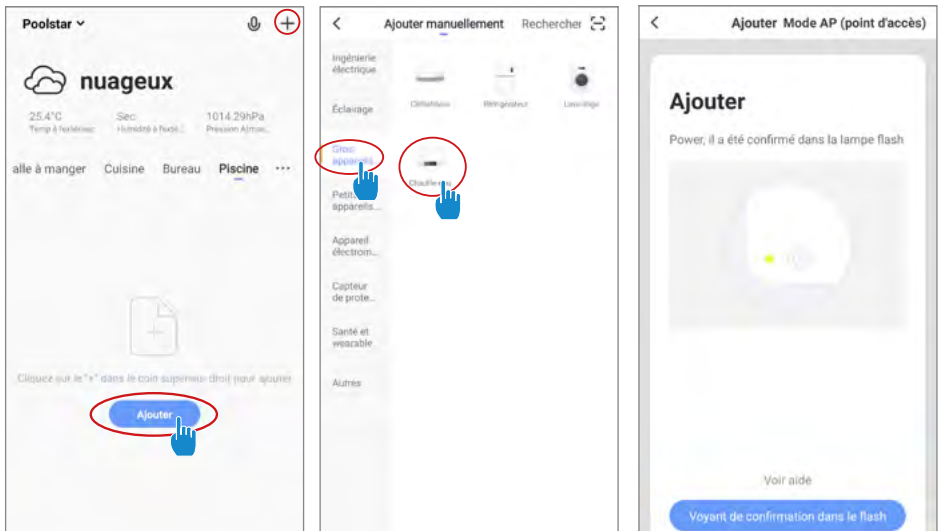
Poolstar

nuageux

25.4°C
Temp à l'extérieur

Sec
Humidité à l'exté...

1014.29hPa
Pression Atmos...

alle à manger Cuisine Bureau Piscine ···

Cliquez sur le "+" dans le coin supérieur droit pour ajouter

Ajouter

Ajouter manuellement Rechercher

Ingénierie électrique

Éclairage

Gros appareils

Petits appareils...

Appareil électrom...

Capteur de prote...

Santé et wearable

Autres

Climatiseur

Réfrigérateur

Lave-linge

Chauffe-eau

Ajouter Mode AP (point d'accès)

Ajouter

Power, il a été confirmé dans la lampe flash

Voir aide

Voyant de confirmation dans le flash